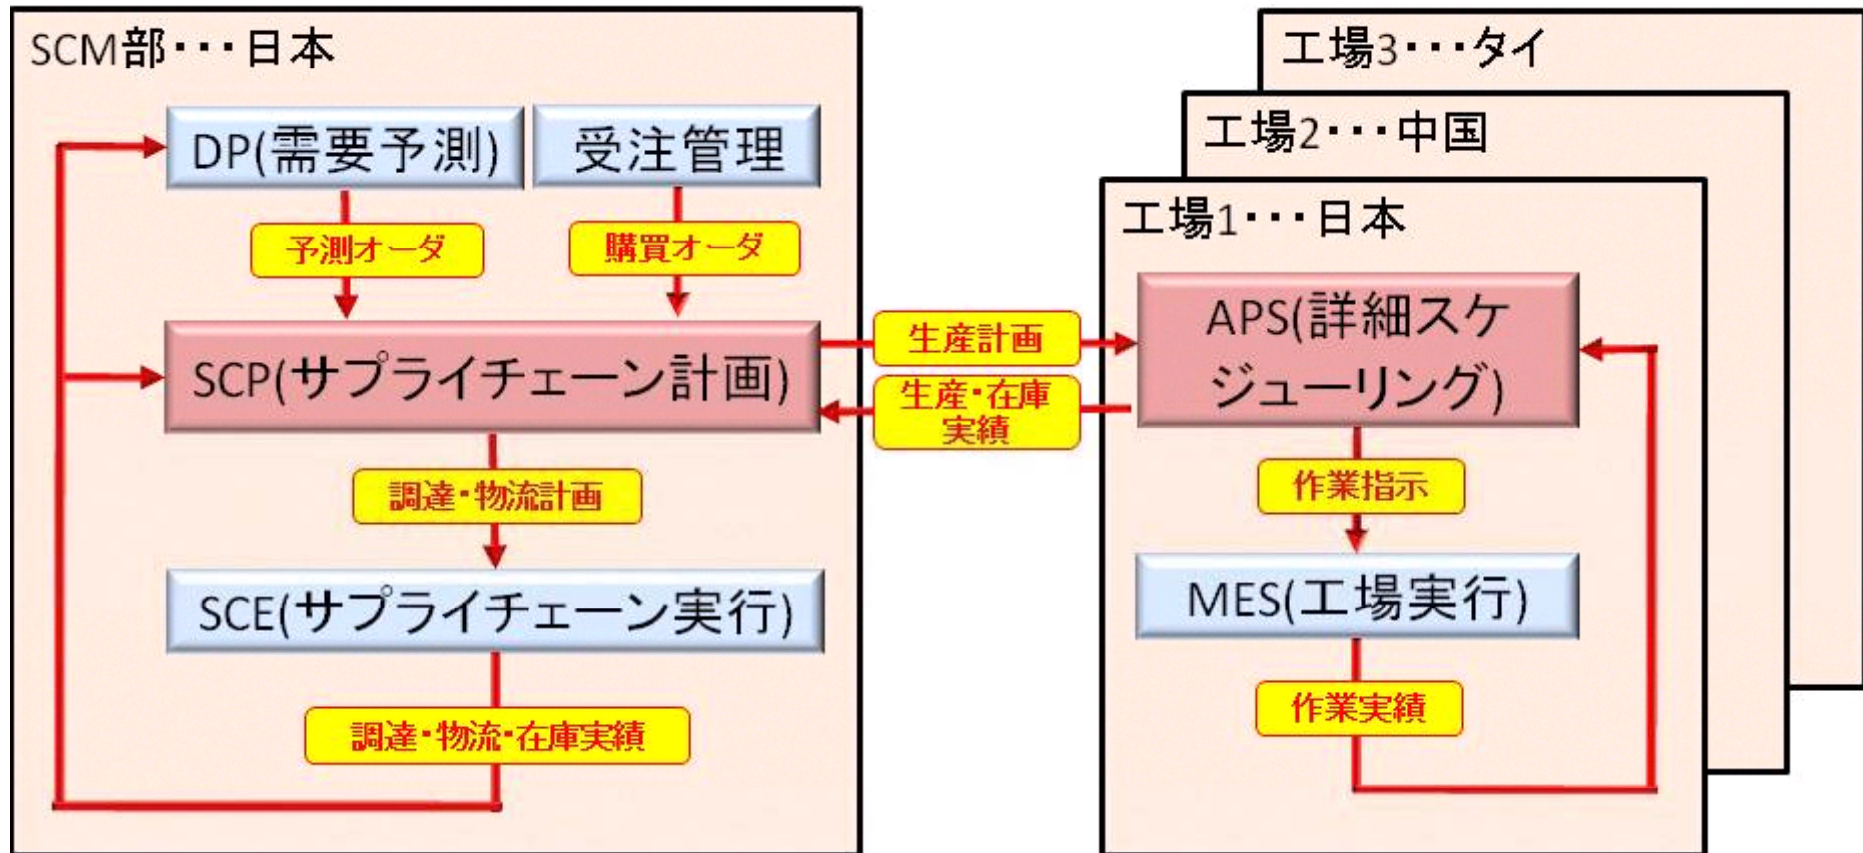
SCM部・・・日本

DP(需要予測)

受注管理

予測オーダ

購買オーダ

SCP(サプライチェーン計画)

調達・物流計画

SCE(サプライチェーン実行)

調達・物流・在庫実績

生産計画

生産・在庫実績

工場3・・・タイ

工場2・・・中国

工場1・・・日本

APS(詳細スケジューリング)

作業指示

MES(工場実行)

作業実績